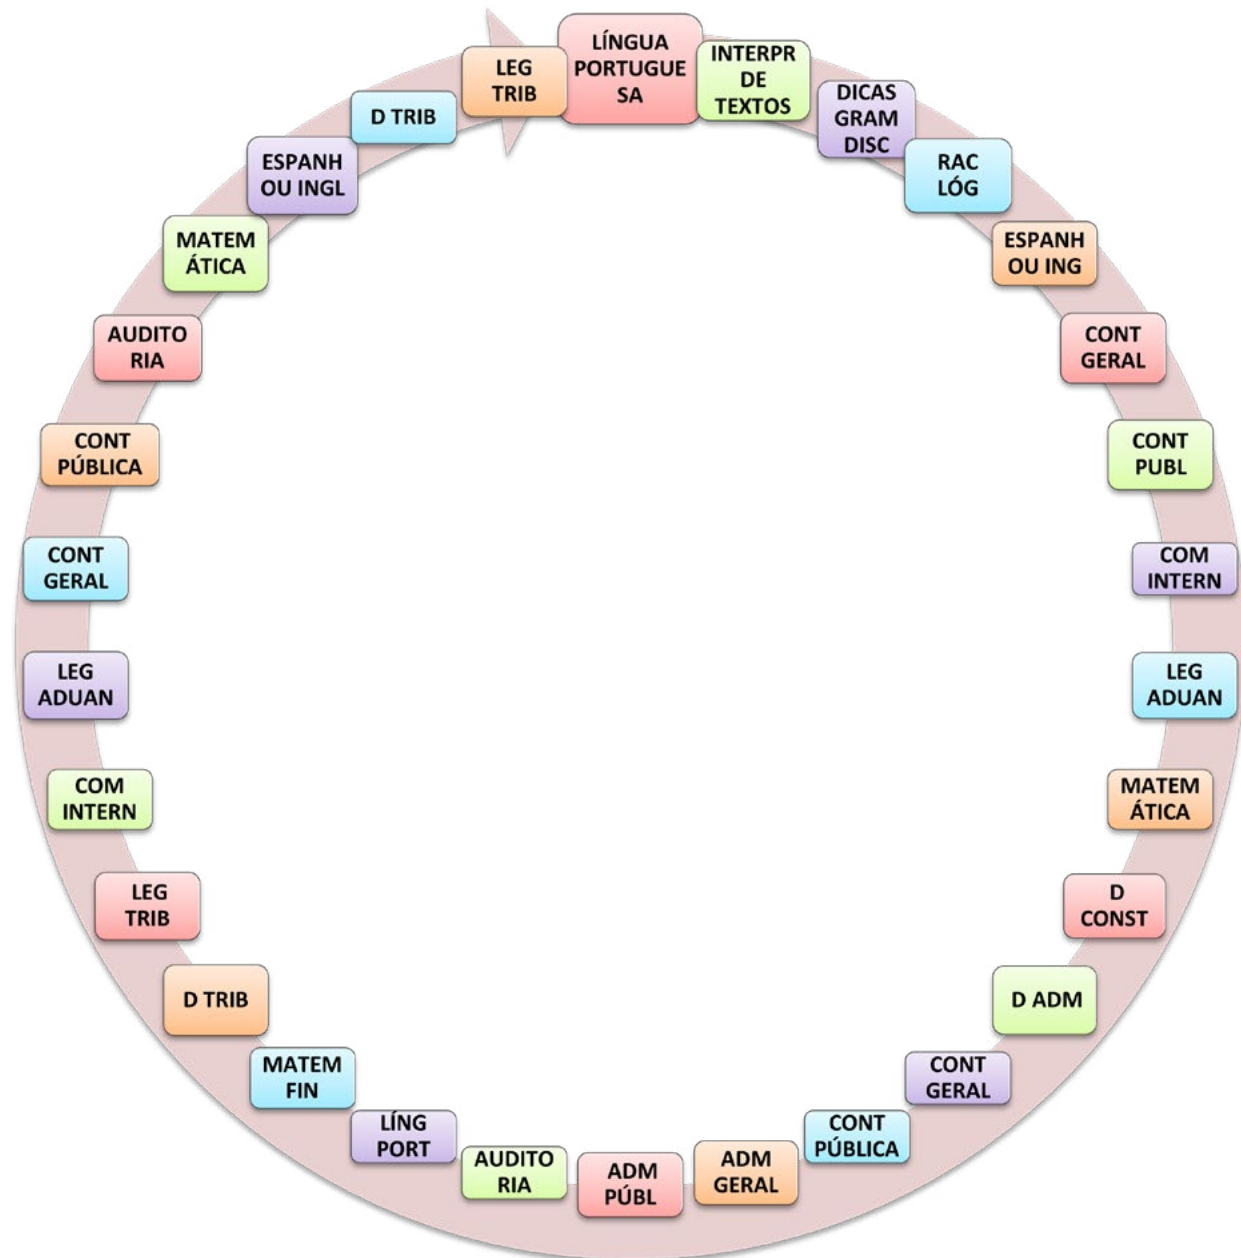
LÍNGUA PORTUGUESA

INTERPR DE TEXTOS

DICAS GRAM DISC

RAC LÓG

ESPANH OU ING

CONT GERAL

CONT PUBL

COM INTERN

LEG ADUAN

MATEMÁTICA

D CONST

D ADM

CONT GERAL

CONT PÚBLICA

ADM GERAL

ADM PÚBL

AUDITORIA

LÍNG PORT

MATEM FIN

D TRIB

LEG TRIB

COM INTERN

LEG ADUAN

CONT GERAL

CONT PÚBLICA

AUDITORIA

MATEMÁTICA

ESPANH OU INGL

D TRIB

LEG TRIB